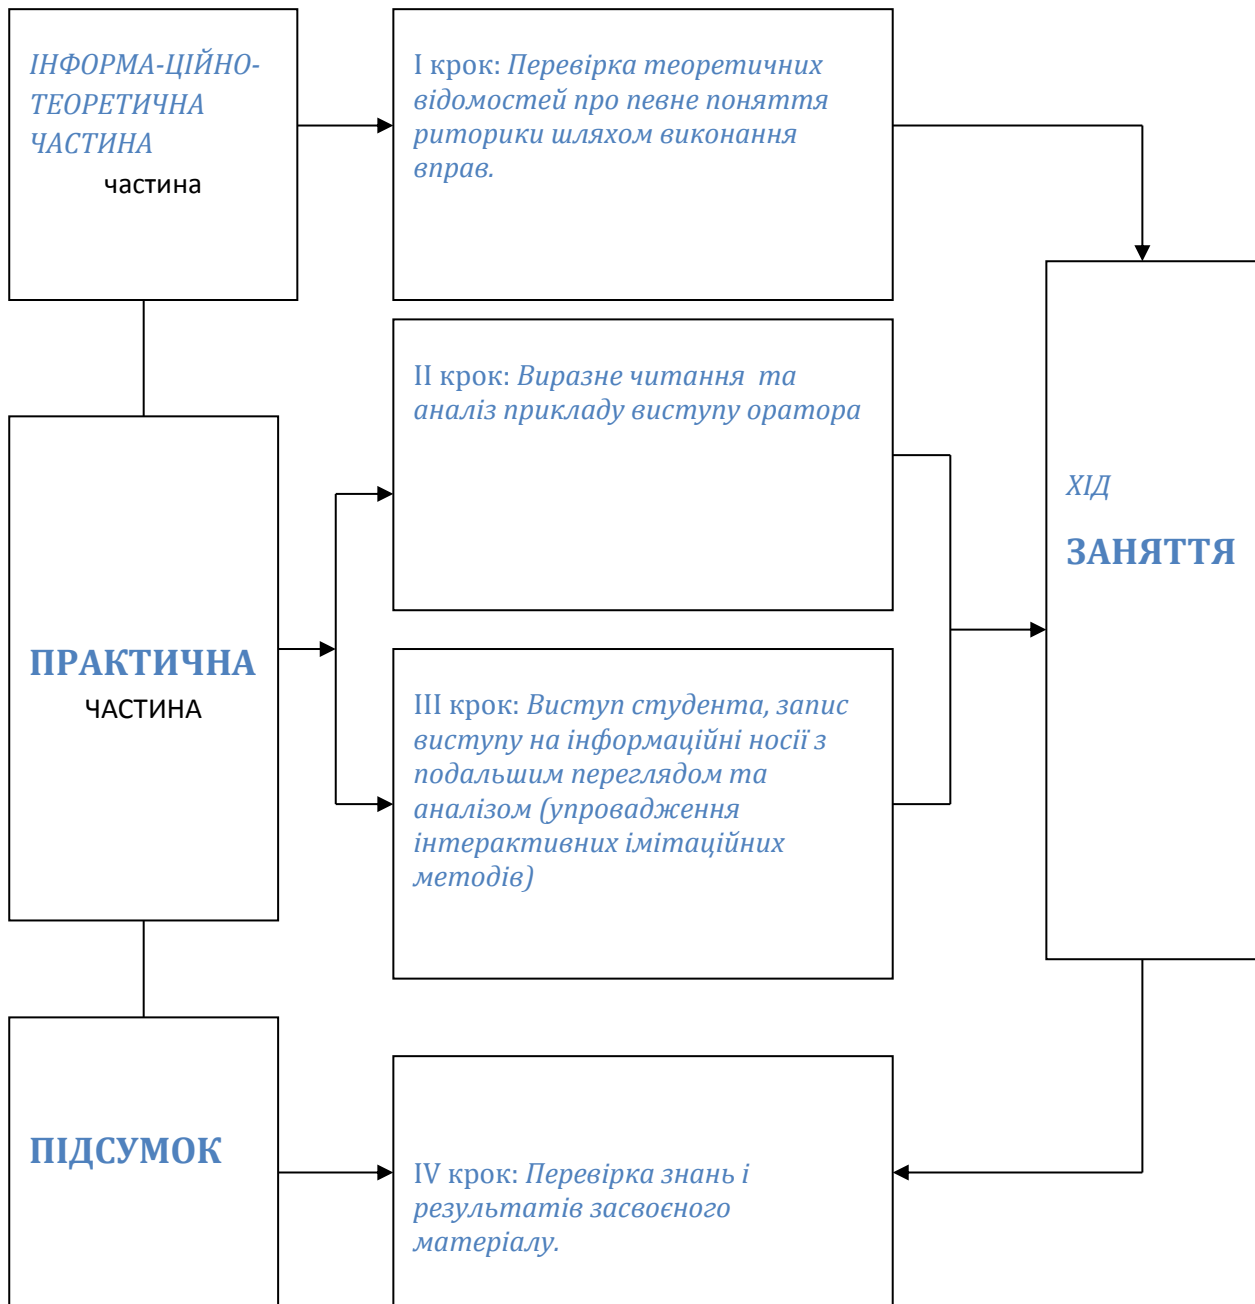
ІНФОРМА-ЦІЙНО-ТЕОРЕТИЧНА ЧАСТИНА
частина

I крок: Перевірка теоретичних відомостей про певне поняття риторики шляхом виконання вправ.

II крок: Виразне читання та аналіз прикладу виступу оратора

ХІД

ЗАНЯТТЯ

ПРАКТИЧНА
ЧАСТИНА

III крок: Виступ студента, запис виступу на інформаційні носії з подальшим переглядом та аналізом (упровадження інтерактивних імітаційних методів)

ПІДСУМОК

IV крок: Перевірка знань і результатів засвоєного матеріалу.